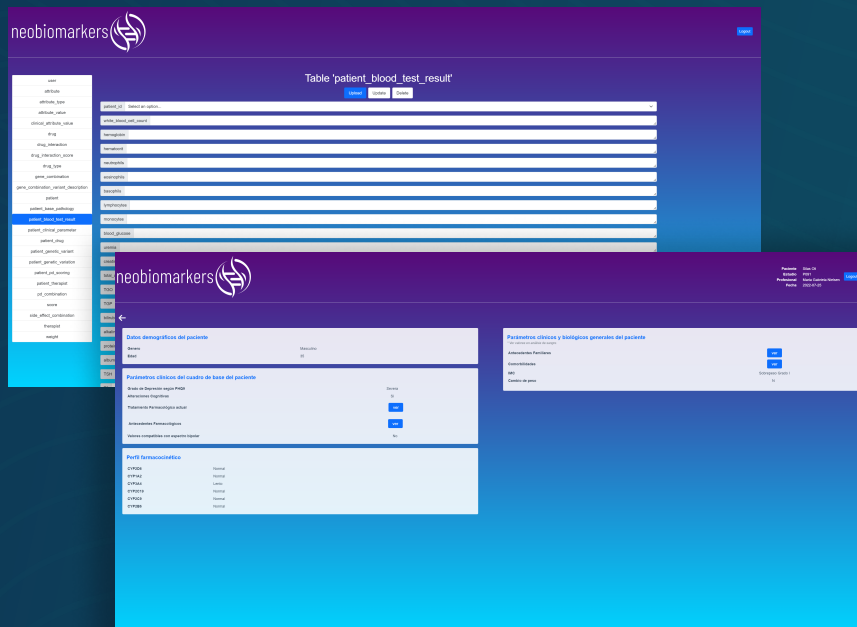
neobiomarkers

Logout

user
attribute
attribute_type
attribute_value
clinical_attribute_value
drug
drug_interaction
drug_interaction_score
drug_type
gene_combination
gene_combination_variant_description
patient
patient_base_pathology
patient_blood_test_result
patient_clinical_parameter
patient_drug
patient_genetic_variant
patient_genetic_variation
patient_pd_scoring
patient_therapist
pd_combination
score
side_effect_combination
therapist
weight

Table 'patient_blood_test_result'

Upload
Update
Delete

patient_id
Select an option...
white_blood_cell_count
hemoglobin
hematocrit
neutrophils
eosinophils
basophils
lymphocytes
monocytes
blood_glucose
urinea
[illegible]
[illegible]
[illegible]
TSG
TGP
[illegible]
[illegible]
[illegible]
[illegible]
TSH

neobiomarkers

Paciente
Estudio
Profesional
Fecha

Logout

Datos demográficos del paciente
Genero
Masculino
Edad
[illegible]

Parámetros clínicos del cuadro de base del paciente
Grado de Depresión según PHQ9
Severa
Alteraciones Cognitivas
Si
Tratamiento Farmacológico actual
ver
Antecedentes Farmacológicos
ver
Valores compatibles con espectro bipolar
No

Perfil farmacocinético
CYP2D6
Normal
CYP1A2
Normal
CYP3A4
Lento
CYP2C19
Normal
CYP2C9
Normal
CYP2B6
Normal

Parámetros clínicos y biológicos generales del paciente
Antecedentes Familiares
ver
Comorbilidades
ver
IMC
Sobrepeso Grado I
Cambio de peso
Si